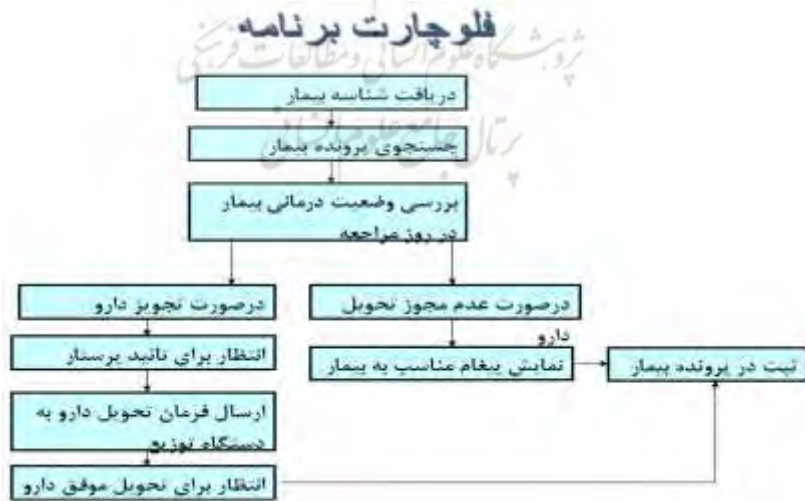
فلوچارت برنامه

پژوهشگاه علوم انسانی و مطالعات فرهنگی
پرتال جامع علوم انسانی

دریافت شناسه بیمار

جستجوی پرونده بیمار

بررسی وضعیت درمانی بیمار در روز مراجعه

درصورت تجویز دارو

درصورت عدم مجوز تحویل دارو

انتظار برای تائید پرستار

نمایش پیغام مناسب به بیمار

ثبت در پرونده بیمار

ارسال فرمان تحویل دارو به دستگاه توزیع

انتظار برای تحویل موفق دارو